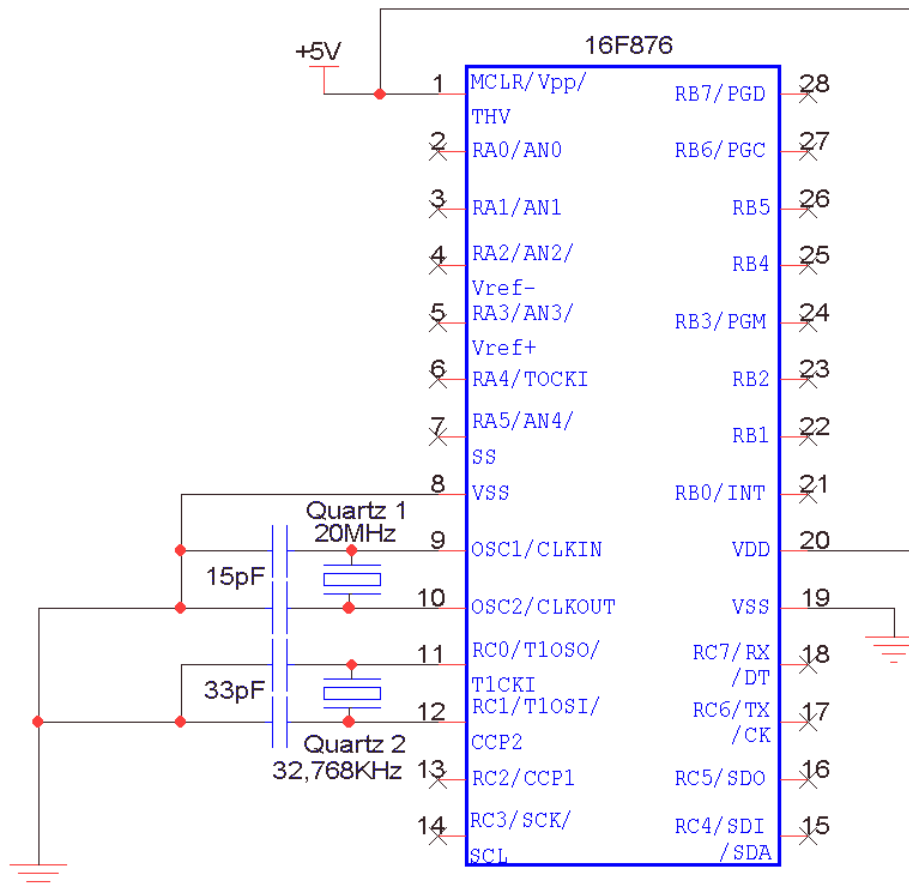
+5V

16F876

1 MCLR/Vpp/ THV
2 RA0/AN0
3 RA1/AN1
4 RA2/AN2/ Vref-
5 RA3/AN3/ Vref+
6 RA4/TOCKI
7 RA5/AN4/ SS
8 VSS
9 OSC1/CLKIN
10 OSC2/CLKOUT
11 RC0/T1OSO/ T1CKI
12 RC1/T1OSI/ CCP2
13 RC2/CCP1
14 RC3/SCK/ SCL

RB7/PGD 28
RB6/PGC 27
RB5 26
RB4 25
RB3/PGM 24
RB2 23
RB1 22
RB0/INT 21
VDD 20
VSS 19
RC7/RX /DT 18
RC6/TX /CK 17
RC5/SDO 16
RC4/SDI /SDA 15

Quartz 1
20MHz
15pF
33pF
Quartz 2
32,768KHz